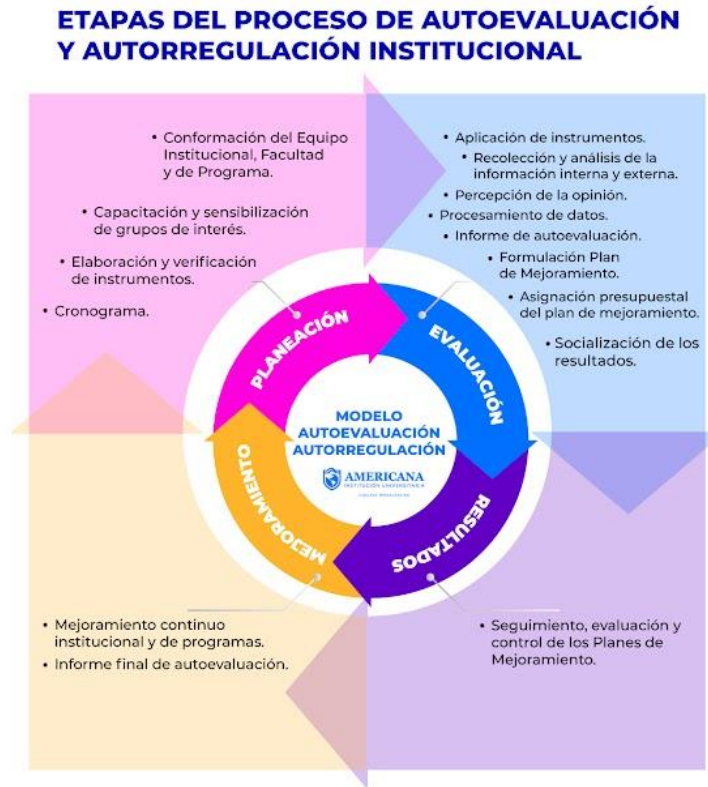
ETAPAS DEL PROCESO DE AUTOEVALUACIÓN Y AUTORREGULACIÓN INSTITUCIONAL

• Conformación del Equipo Institucional, Facultad y de Programa.

• Capacitación y sensibilización de grupos de interés.

• Elaboración y verificación de instrumentos.

• Cronograma.

• Aplicación de instrumentos.
• Recolección y análisis de la información interna y externa.
• Percepción de la opinión.
• Procesamiento de datos.
• Informe de autoevaluación.
• Formulación Plan de Mejoramiento.
• Asignación presupuestal del plan de mejoramiento.
• Socialización de los resultados.

PLANEACIÓN

EVALUACIÓN

RESULTADOS

MEJORAMIENTO

MODELO AUTOEVALUACIÓN AUTORREGULACIÓN

AMERICANA
INSTITUCIÓN UNIVERSITARIA
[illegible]

• Mejoramiento continuo institucional y de programas.
• Informe final de autoevaluación.

• Seguimiento, evaluación y control de los Planes de Mejoramiento.